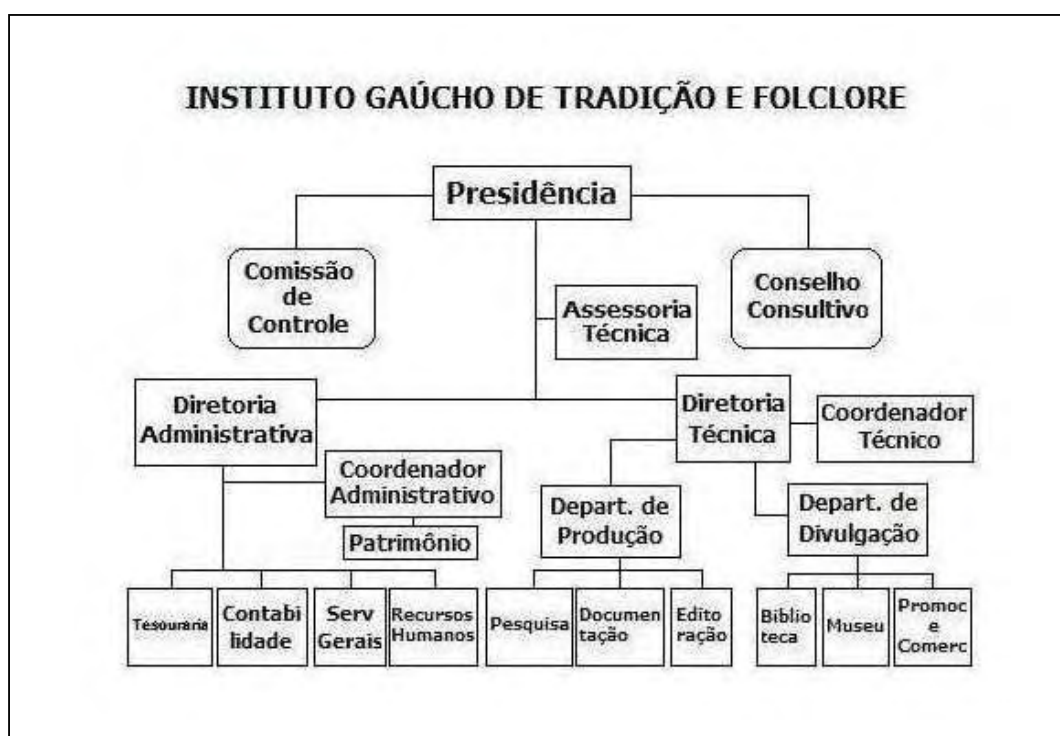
INSTITUTO GAÚCHO DE TRADIÇÃO E FOLCLORE

Presidência

Comissão de Controle

Conselho Consultivo

Assessoria Técnica

Diretoria Administrativa

Diretoria Técnica

Coordenador Técnico

Coordenador Administrativo

Patrimônio

Depart. de Produção

Depart. de Divulgação

Tesouraria

Contabilidade

Serv Gerais

Recursos Humanos

Pesquisa

Documentação

Editoração

Biblioteca

Museu

Promoc e Comerc